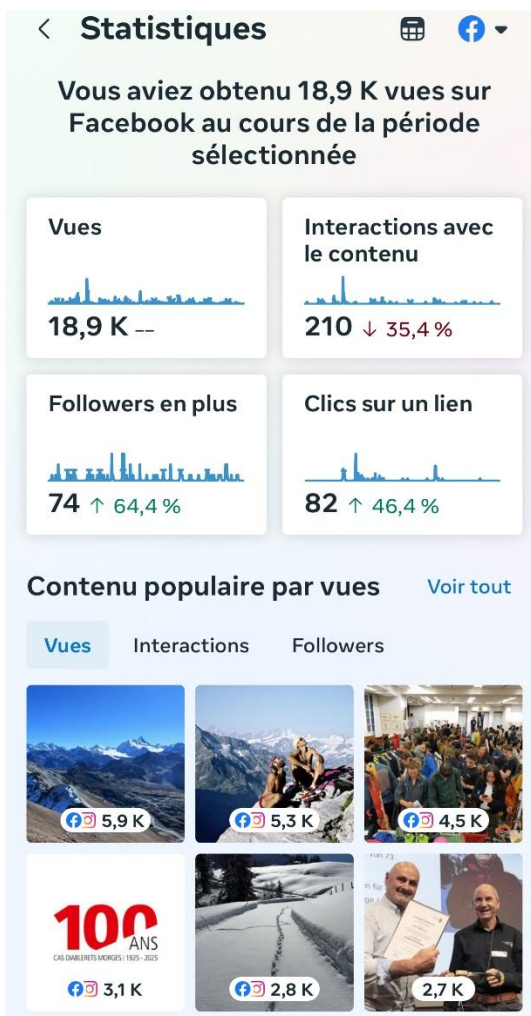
Statistiques

Vous aviez obtenu 18,9 K vues sur Facebook au cours de la période sélectionnée

Vues
18,9 K --

Interactions avec le contenu
210 ↓ 35,4 %

Followers en plus
74 ↑ 64,4 %

Clics sur un lien
82 ↑ 46,4 %

Contenu populaire par vues
Voir tout

Vues
Interactions
Followers

5,9 K
5,3 K
4,5 K

100 ANS
CAS DIABLERETS MORGES | 1925 - 2025
3,1 K
2,8 K
2,7 K